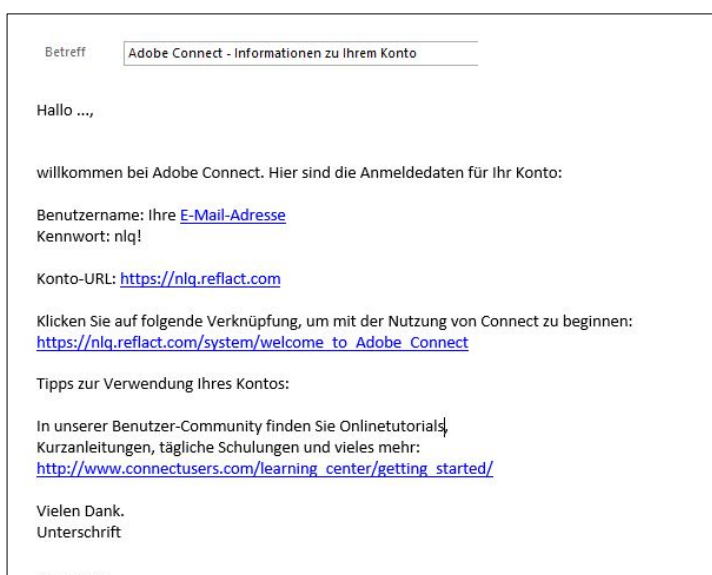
Betreff Adobe Connect - Informationen zu Ihrem Konto

Hallo ...,

willkommen bei Adobe Connect. Hier sind die Anmeldedaten für Ihr Konto:

Benutzername: Ihre E-Mail-Adresse
Kennwort: nlq!

Konto-URL: https://nlq.reflact.com

Klicken Sie auf folgende Verknüpfung, um mit der Nutzung von Connect zu beginnen:
https://nlq.reflact.com/system/welcome_to_Adobe_Connect

Tipps zur Verwendung Ihres Kontos:

In unserer Benutzer-Community finden Sie Onlinetutorials,
Kurzanleitungen, tägliche Schulungen und vieles mehr:
http://www.connectusers.com/learning_center/getting_started/

Vielen Dank.
Unterschrift